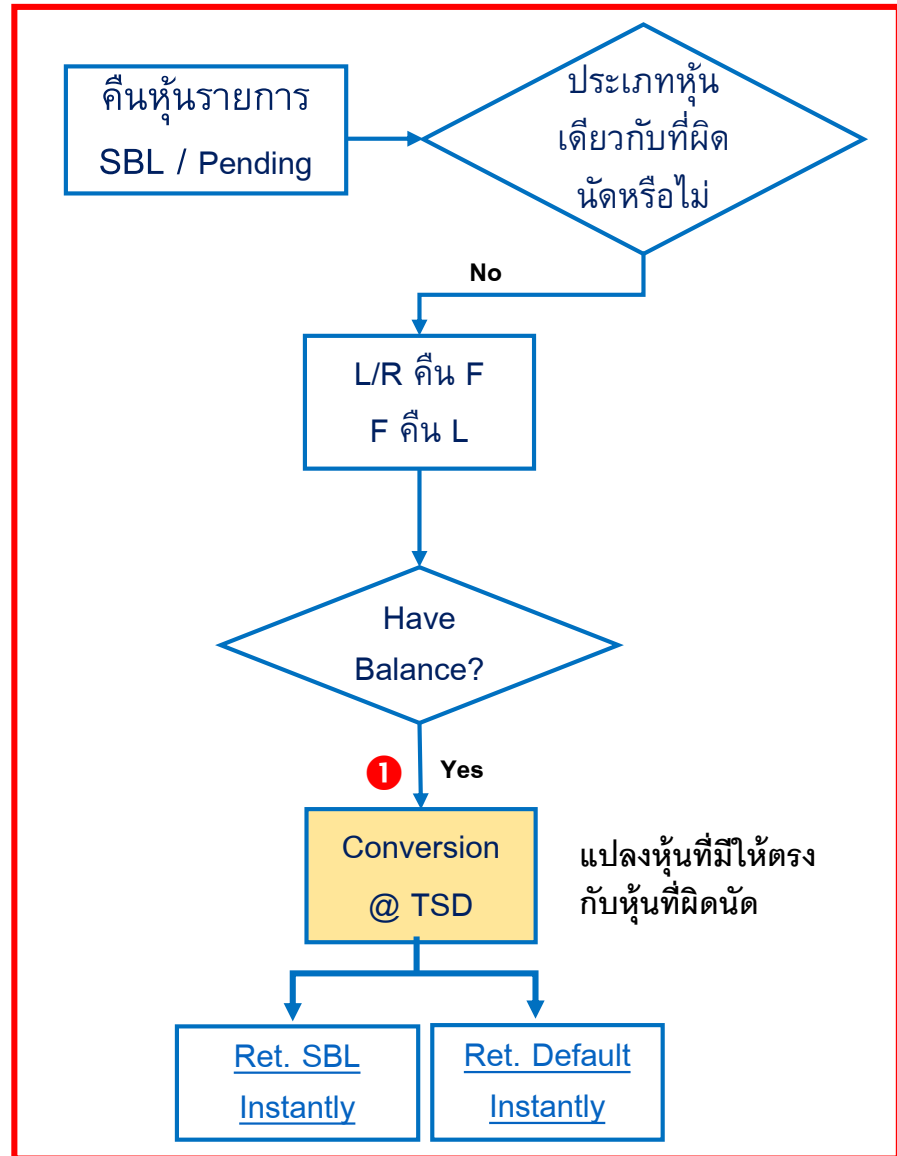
คืนหุ้นรายการ SBL / Pending

ประเภทหุ้นเดียวกับที่ผิดนัดหรือไม่

No

L/R คืน F
F คืน L

Have Balance?

1

Yes

Conversion @ TSD

แปลงหุ้นที่มีให้ตรงกับหุ้นที่ผิดนัด

Ret. SBL Instantly

Ret. Default Instantly